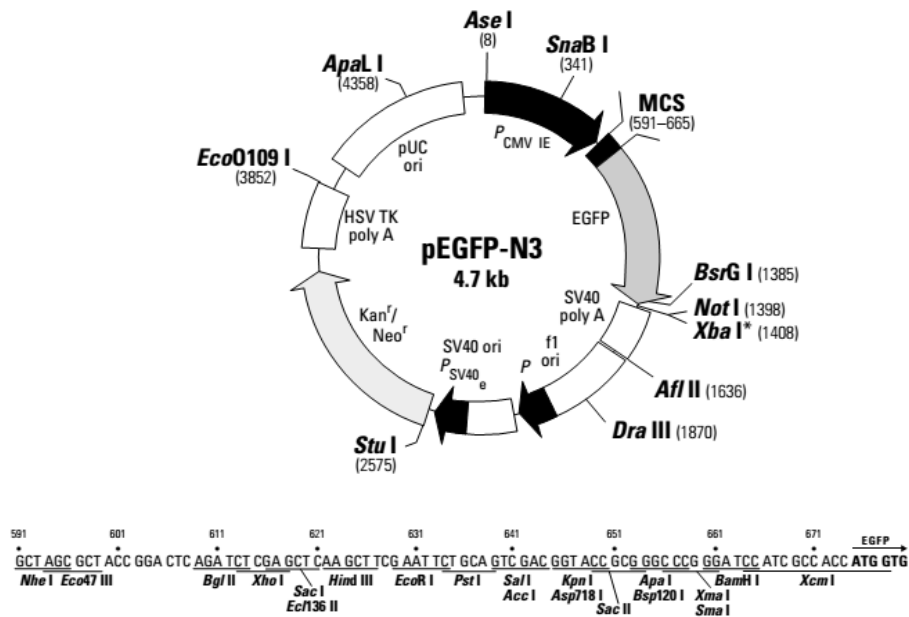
Ase I
(8)

SnaB I
(341)

MCS
(591–665)

ApaL I
(4358)

pUC
ori

$P_{CMV\ IE}$

Eco0109 I
(3852)

HSV TK
poly A

EGFP

pEGFP-N3
4.7 kb

BsrG I (1385)

SV40
poly A

Not I (1398)
Xba I* (1408)

Kan$^r$/
Neo$^r$

f1
ori

SV40 ori
$P_{SV40_e}$

$P$

Afl II (1636)

Dra III (1870)

Stu I
(2575)

591 601 611 621 631 641 651 661 671

EGFP

GCT AGC GCT ACC GGA CTC AGA TCT CGA GCT CAA GCT TCG AAT TCT GCA GTC GAC GGT ACC GCG GGC CCG GGA TCC ATC GCC ACC ATG GTG

Nhe I Eco47 III Bgl II Xho I Sac I Ecl136 II Hind III EcoR I Pst I Sal I Acc I Kpn I Asp718 I Sac II Apa I Bsp120 I Xma I Sma I BamH I Xcm I